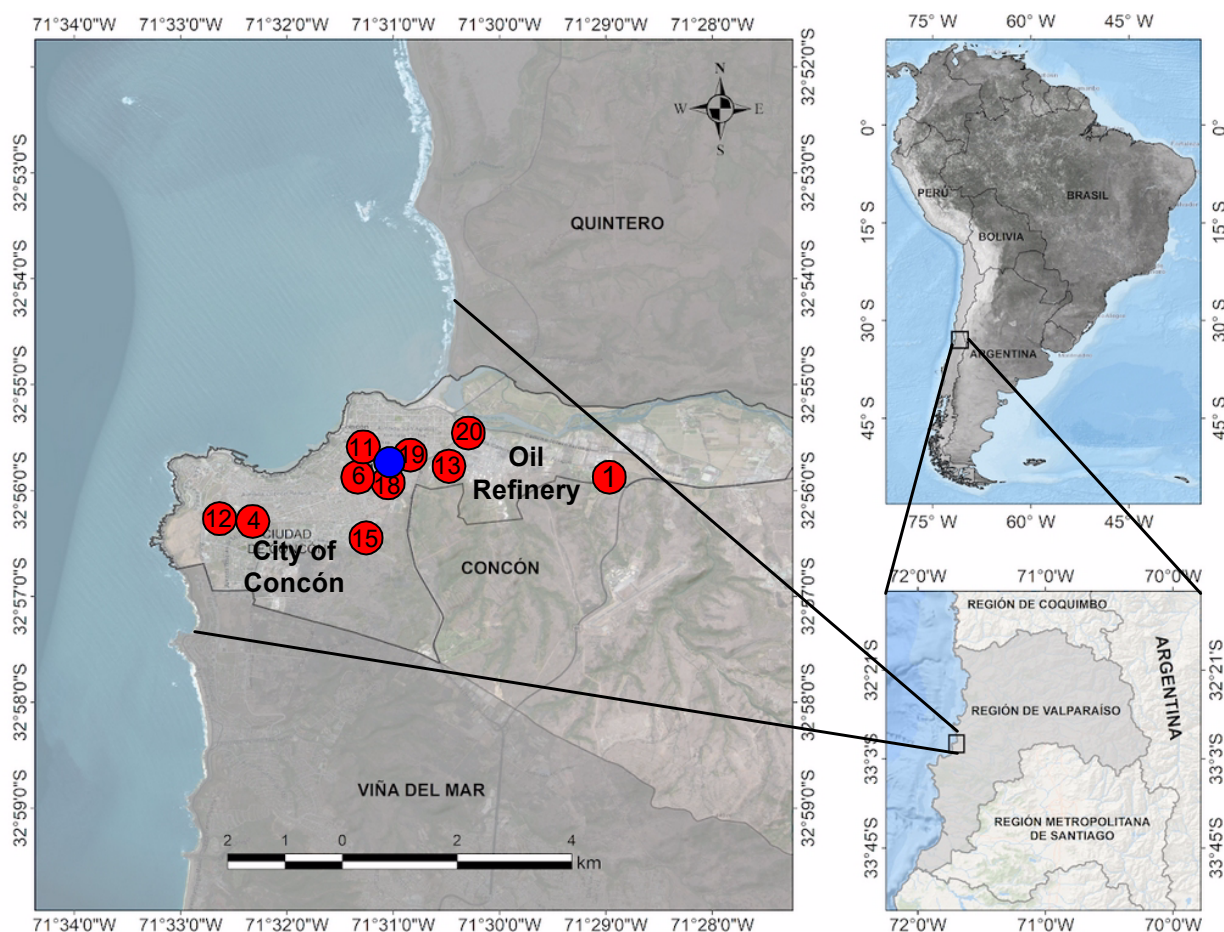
71°34'0"W 71°33'0"W 71°32'0"W 71°31'0"W 71°30'0"W 71°29'0"W 71°28'0"W

32°52'0"S
32°53'0"S
32°54'0"S
32°55'0"S
32°56'0"S
32°57'0"S
32°58'0"S
32°59'0"S

32°52'0"S
32°53'0"S
32°54'0"S
32°55'0"S
32°56'0"S
32°57'0"S
32°58'0"S
32°59'0"S

N
W E
S

QUINTERO

20
11 19
6 13
18
1
Oil Refinery

12 4
CIUDAD DE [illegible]
15
City of Concón

CONCÓN

VIÑA DEL MAR

2 1 0 2 4 km

71°34'0"W 71°33'0"W 71°32'0"W 71°31'0"W 71°30'0"W 71°29'0"W 71°28'0"W

75° W 60° W 45° W

0°
15° S
30° S
45° S

0°
15° S
30° S
45° S

PERÚ
BRASIL
BOLIVIA
ARGENTINA

75° W 60° W 45° W

72°0'W 71°0'W 70°0'W

REGIÓN DE COQUIMBO
ARGENTINA
REGIÓN DE VALPARAÍSO
REGIÓN METROPOLITANA DE SANTIAGO

32°21'S
33°3'S
33°45'S

32°21'S
33°3'S
33°45'S

72°0'W 71°0'W 70°0'W